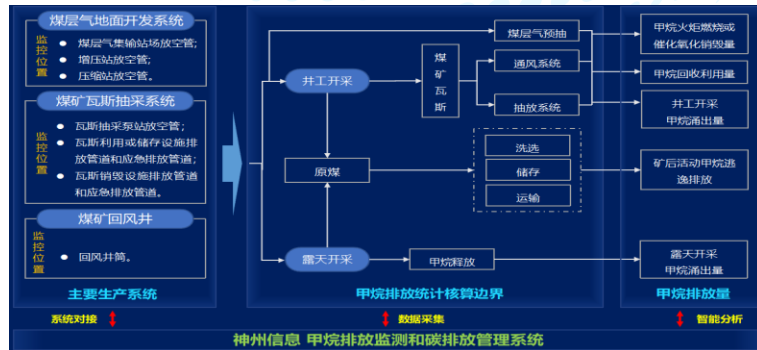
煤层气地面开发系统

监控位置
- 煤层气集输站场放空管；
- 增压站放空管；
- 压缩站放空管。

煤矿瓦斯抽采系统

监控位置
- 瓦斯抽采泵站放空管；
- 瓦斯利用或储存设施排放管道和应急排放管道；
- 瓦斯销毁设施排放管道和应急排放管道。

煤矿回风井

监控位置
- 回风井筒。

主要生产系统

井工开采

煤矿瓦斯

煤层气预抽

通风系统

抽放系统

原煤

洗选

储存

运输

露天开采

甲烷释放

甲烷排放统计核算边界

甲烷火炬燃烧或催化氧化销毁量

甲烷回收利用量

井工开采甲烷涌出量

矿后活动甲烷逃逸排放

露天开采甲烷涌出量

甲烷排放量

系统对接 数据采集 智能分析

神州信息 甲烷排放监测和碳排放管理系统